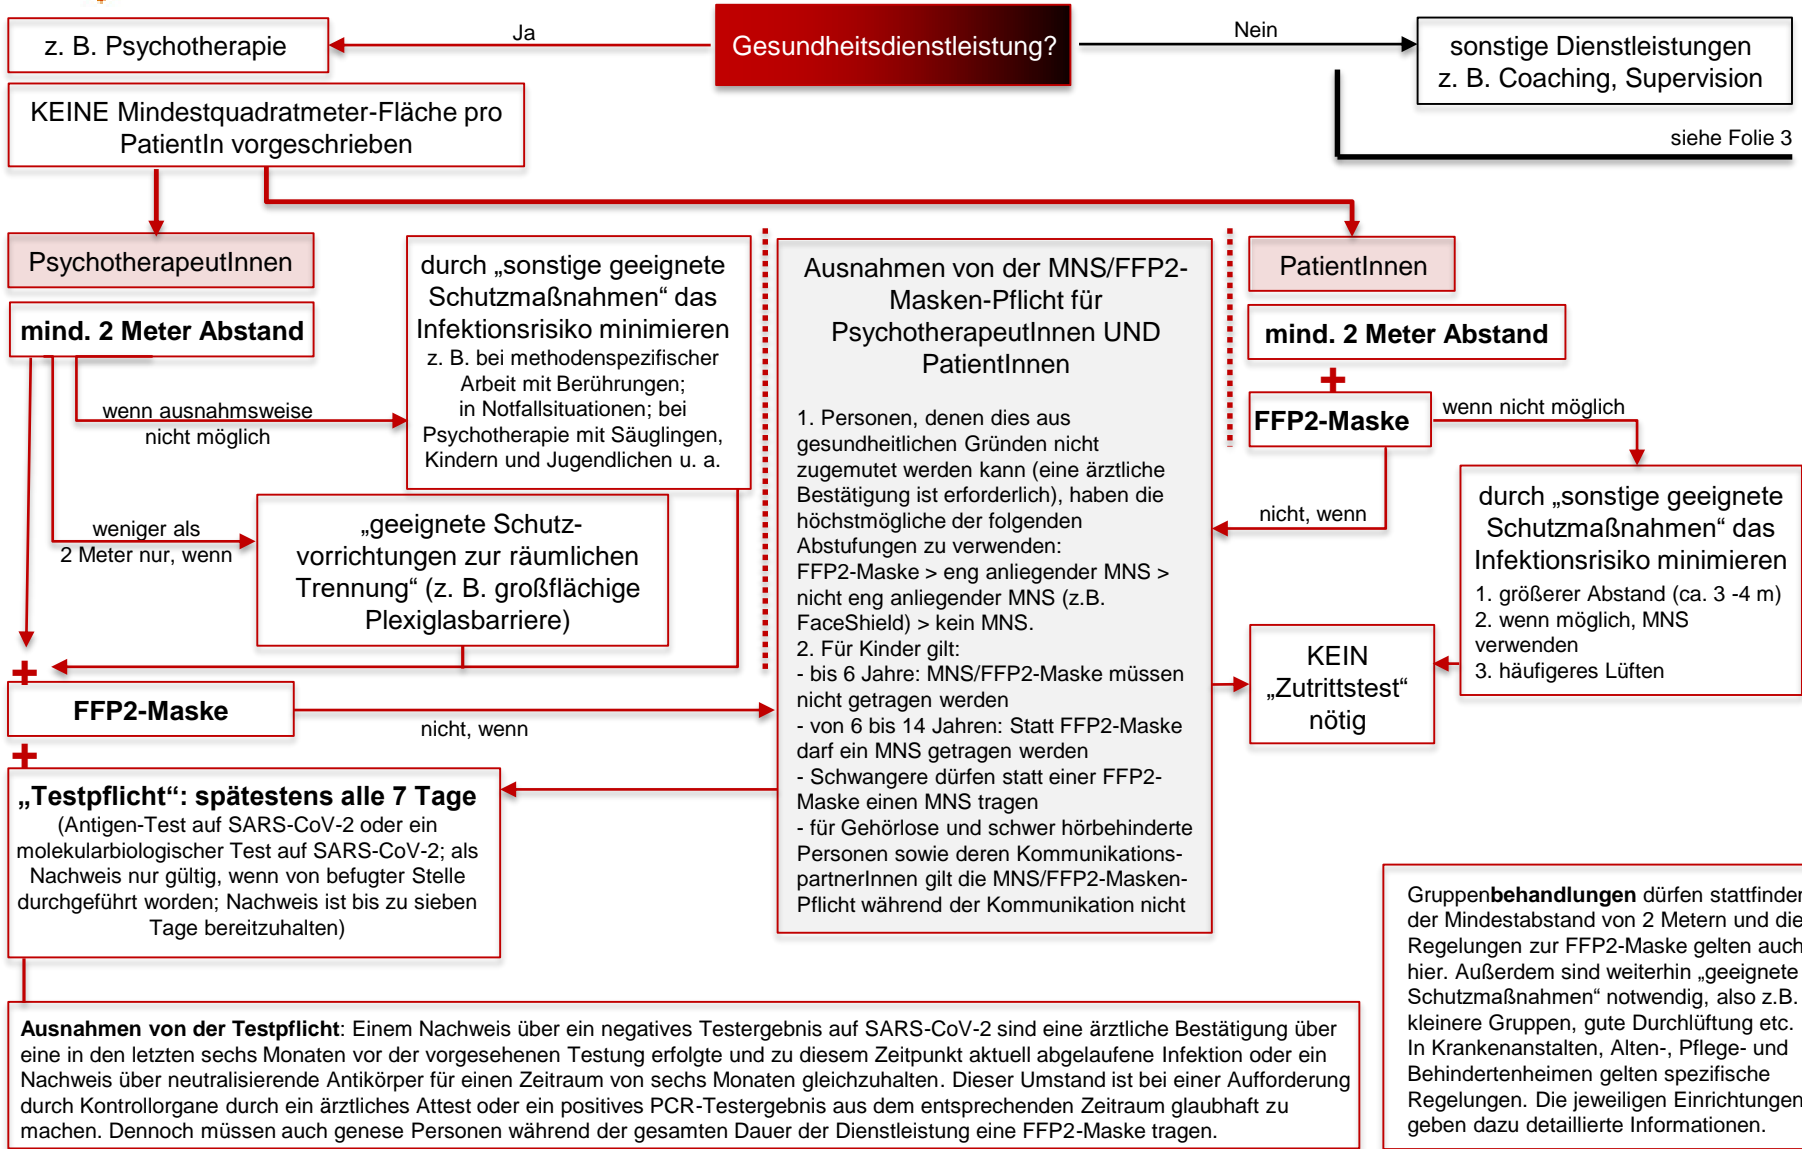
z. B. Psychotherapie

Ja

Gesundheitsdienstleistung?

Nein

sonstige Dienstleistungen z. B. Coaching, Supervision

siehe Folie 3

KEINE Mindestquadratmeter-Fläche pro PatientIn vorgeschrieben

PsychotherapeutInnen

mind. 2 Meter Abstand

wenn ausnahmsweise nicht möglich

durch „sonstige geeignete Schutzmaßnahmen“ das Infektionsrisiko minimieren
z. B. bei methodenspezifischer Arbeit mit Berührungen; in Notfallsituationen; bei Psychotherapie mit Säuglingen, Kindern und Jugendlichen u. a.

weniger als 2 Meter nur, wenn

„geeignete Schutzvorrichtungen zur räumlichen Trennung“ (z. B. großflächige Plexiglasbarriere)

+

FFP2-Maske

nicht, wenn

+

„Testpflicht“: spätestens alle 7 Tage
(Antigen-Test auf SARS-CoV-2 oder ein molekularbiologischer Test auf SARS-CoV-2; als Nachweis nur gültig, wenn von befugter Stelle durchgeführt worden; Nachweis ist bis zu sieben Tage bereitzuhalten)

Ausnahmen von der MNS/FFP2-Masken-Pflicht für PsychotherapeutInnen UND PatientInnen

1. Personen, denen dies aus gesundheitlichen Gründen nicht zugemutet werden kann (eine ärztliche Bestätigung ist erforderlich), haben die höchstmögliche der folgenden Abstufungen zu verwenden: FFP2-Maske > eng anliegender MNS > nicht eng anliegender MNS (z.B. FaceShield) > kein MNS.
2. Für Kinder gilt:
- bis 6 Jahre: MNS/FFP2-Maske müssen nicht getragen werden
- von 6 bis 14 Jahren: Statt FFP2-Maske darf ein MNS getragen werden
- Schwangere dürfen statt einer FFP2-Maske einen MNS tragen
- für Gehörlose und schwer hörbehinderte Personen sowie deren KommunikationspartnerInnen gilt die MNS/FFP2-Masken-Pflicht während der Kommunikation nicht

PatientInnen

mind. 2 Meter Abstand

+

FFP2-Maske

wenn nicht möglich

nicht, wenn

durch „sonstige geeignete Schutzmaßnahmen“ das Infektionsrisiko minimieren
1. größerer Abstand (ca. 3 -4 m)
2. wenn möglich, MNS verwenden
3. häufigeres Lüften

KEIN „Zutrittstest“ nötig

Gruppenbehandlungen dürfen stattfinder der Mindestabstand von 2 Metern und die Regelungen zur FFP2-Maske gelten auch hier. Außerdem sind weiterhin „geeignete Schutzmaßnahmen“ notwendig, also z.B. kleinere Gruppen, gute Durchlüftung etc. In Krankenanstalten, Alten-, Pflege- und Behindertenheimen gelten spezifische Regelungen. Die jeweiligen Einrichtungen geben dazu detaillierte Informationen.

Ausnahmen von der Testpflicht: Einem Nachweis über ein negatives Testergebnis auf SARS-CoV-2 sind eine ärztliche Bestätigung über eine in den letzten sechs Monaten vor der vorgesehenen Testung erfolgte und zu diesem Zeitpunkt aktuell abgelaufene Infektion oder ein Nachweis über neutralisierende Antikörper für einen Zeitraum von sechs Monaten gleichzuhalten. Dieser Umstand ist bei einer Aufforderung durch Kontrollorgane durch ein ärztliches Attest oder ein positives PCR-Testergebnis aus dem entsprechenden Zeitraum glaubhaft zu machen. Dennoch müssen auch genese Personen während der gesamten Dauer der Dienstleistung eine FFP2-Maske tragen.